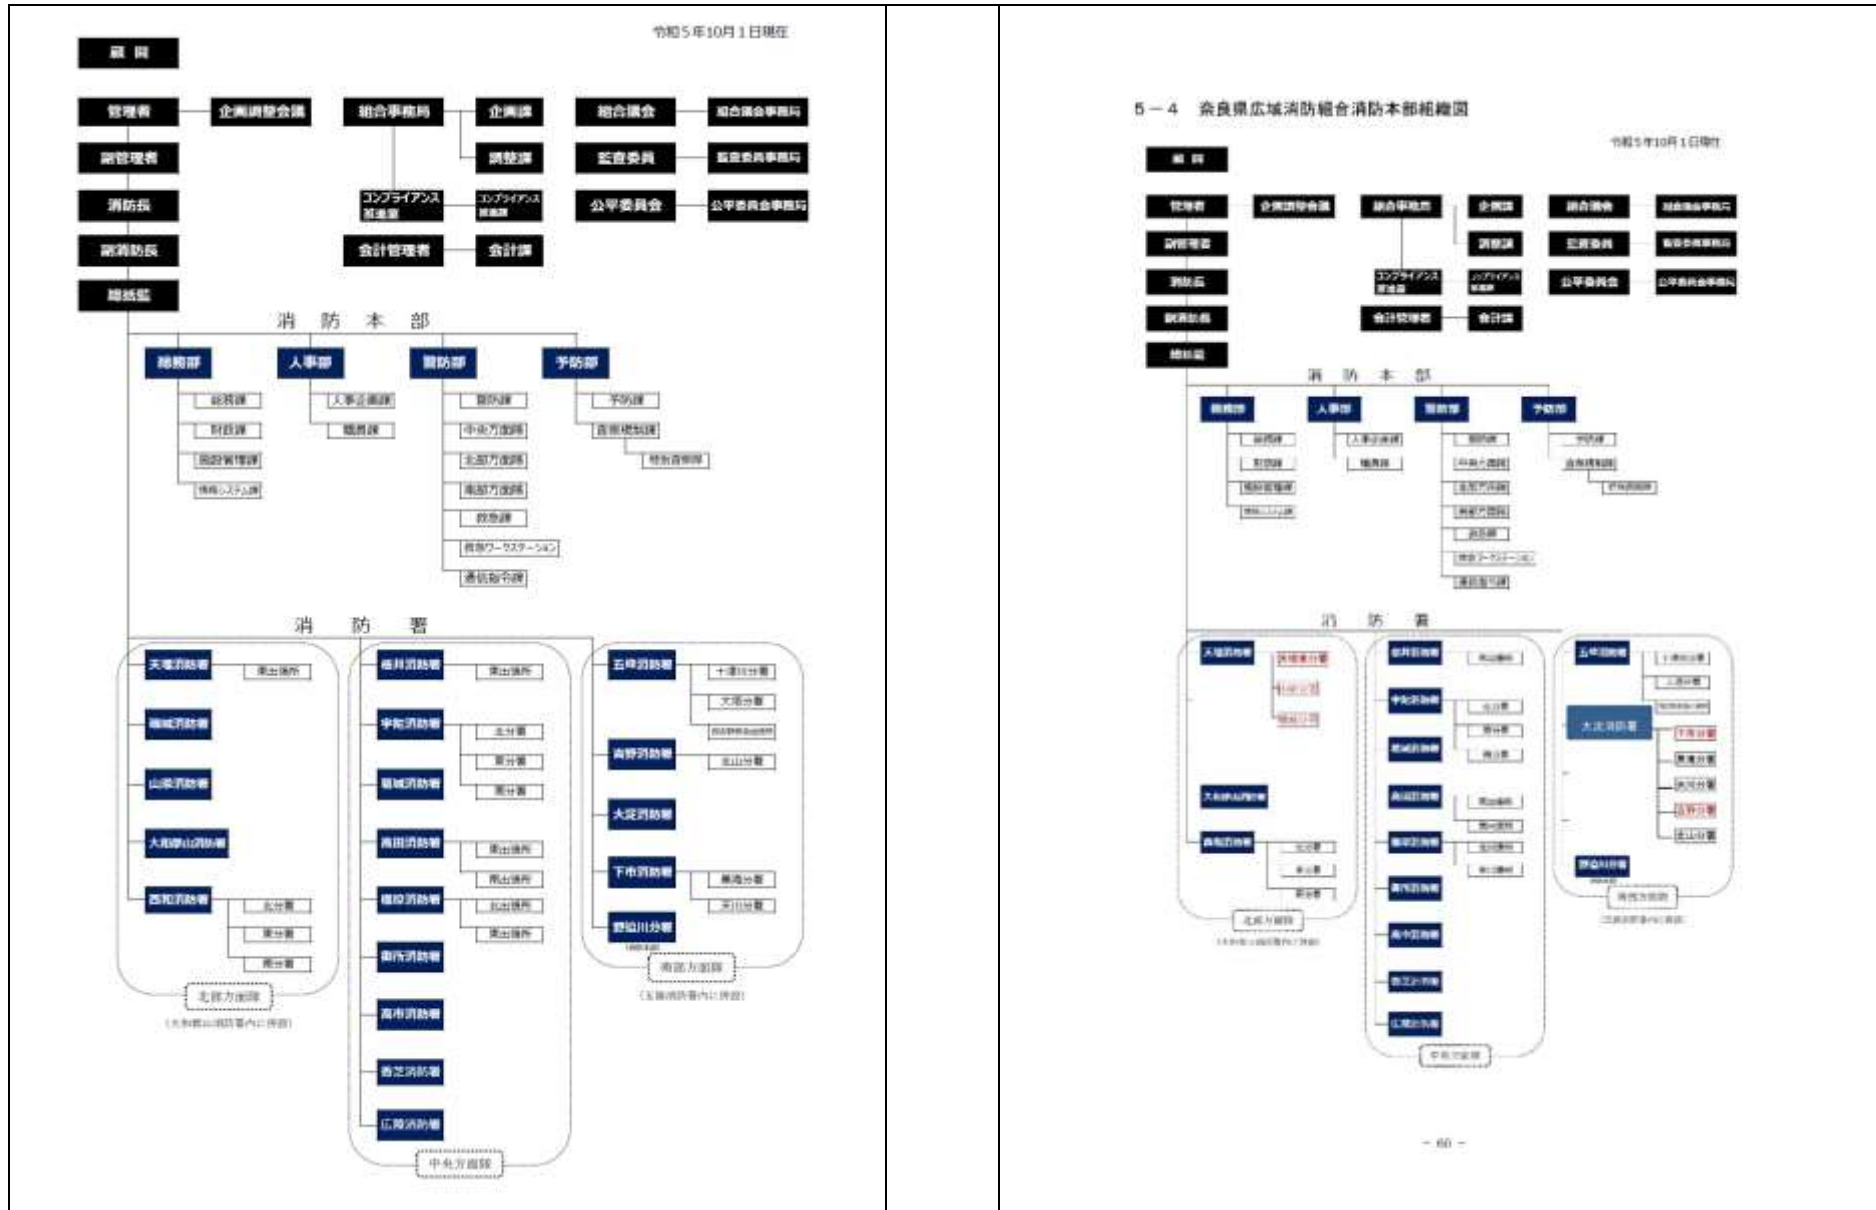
令和５年10月１日現在

顧問

管理者

企画調整会議

組合事務局

企画課

調整課

コンプライアンス推進室

コンプライアンス推進課

会計管理者

会計課

組合議会

組合議会事務局

監査委員

監査委員事務局

公平委員会

公平委員会事務局

副管理者

消防長

副消防長

総括監

消防本部

総務部

総務課

財政課

施設管理課

情報システム課

人事部

人事企画課

職員課

警防部

警防課

中央方面隊

北部方面隊

南部方面隊

救急課

救急ワークステーション

通信指令課

予防部

予防課

査察規制課

特別査察隊

消防署

天理消防署

南出張所

奈良消防署

山添消防署

大和郡山消防署

西和消防署

北分署

東分署

南分署

北部方面隊

（大和郡山消防署内に併設）

桜井消防署

南出張所

宇陀消防署

北分署

東分署

南分署

葛城消防署

高田消防署

東出張所

西出張所

橿原消防署

北出張所

南出張所

御所消防署

高市消防署

香芝消防署

広陵消防署

中央方面隊

五條消防署

十津川分署

大塔分署

吉野消防署

北山分署

大淀消防署

下市消防署

黒滝分署

天川分署

野迫川分署

南部方面隊

（五條消防署内に併設）

5－4　奈良県広域消防組合消防本部組織図

令和５年10月１日現在

顧問

管理者

企画調整会議

組合事務局

企画課

調整課

コンプライアンス推進室

コンプライアンス推進課

会計管理者

会計課

組合議会

組合議会事務局

監査委員

監査委員事務局

公平委員会

公平委員会事務局

副管理者

消防長

副消防長

総括監

消防本部

総務部

人事部

警防部

予防部

消防署

北部方面隊

中央方面隊

南部方面隊

－ 60 －